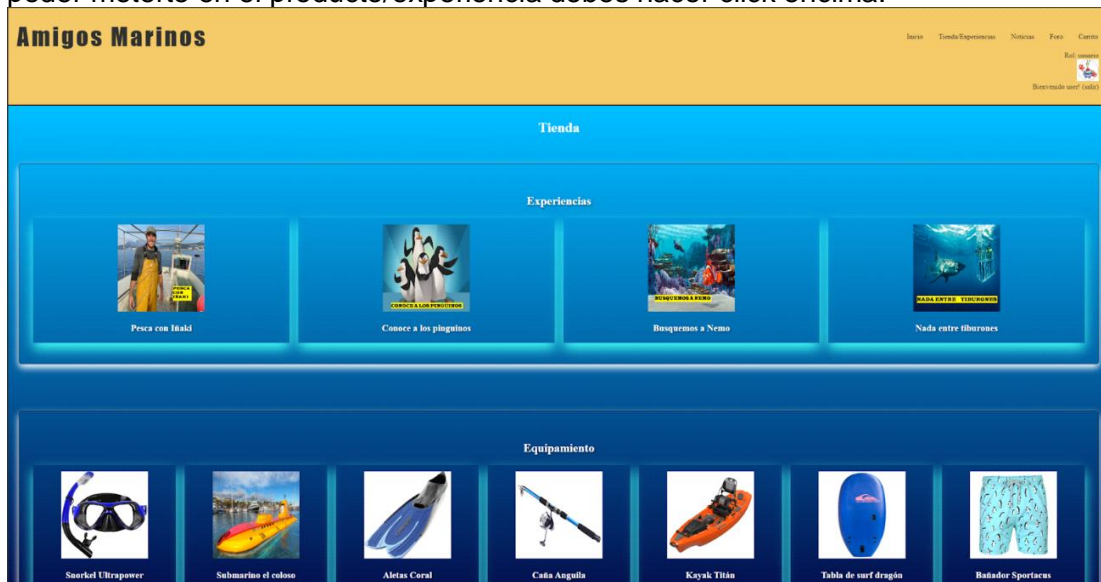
poder meterlo en el producto/experiencia debes hacer click encima.

Amigos Marinos

Inicio Tienda/Experiencias Noticias Foro Carrito
Rol: usuario
Bienvenido user! (salir)

Tienda

Experiencias

PESCA CON IÑAKI
Pesca con Iñaki

CONOCE A LOS PINGÜINOS
Conoce a los pinguinos

BUSQUEMOS A NEMO
Busquemos a Nemo

NADA ENTRE TIBURONES
Nada entre tiburones

Equipamiento

Snorkel Ultrapower

Submarino el coloso

Aletas Coral

Caña Anguila

Kayak Titán

Tabla de surf dragón

Bañador Sportacus